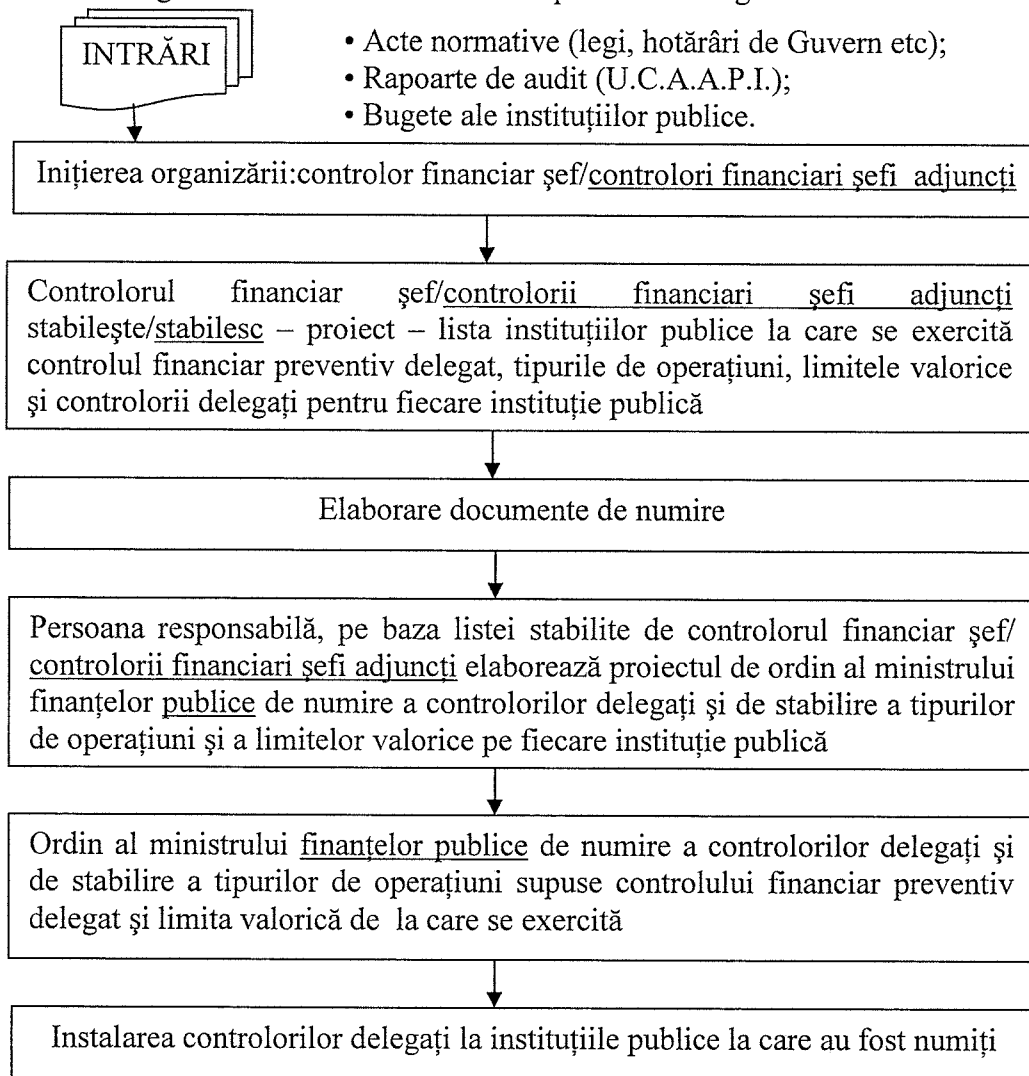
INTRĂRI

• Acte normative (legi, hotărâri de Guvern etc);
• Rapoarte de audit (U.C.A.A.P.I.);
• Bugete ale instituţiilor publice.

Iniţierea organizării:controlor financiar şef/controlori financiari şefi adjuncţi

Controlorul financiar şef/controlorii financiari şefi adjuncţi stabileşte/stabilesc – proiect – lista instituţiilor publice la care se exercită controlul financiar preventiv delegat, tipurile de operaţiuni, limitele valorice şi controlorii delegaţi pentru fiecare instituţie publică

Elaborare documente de numire

Persoana responsabilă, pe baza listei stabilite de controlorul financiar şef/ controlorii financiari şefi adjuncţi elaborează proiectul de ordin al ministrului finanţelor publice de numire a controlorilor delegaţi şi de stabilire a tipurilor de operaţiuni şi a limitelor valorice pe fiecare instituţie publică

Ordin al ministrului finanţelor publice de numire a controlorilor delegaţi şi de stabilire a tipurilor de operaţiuni supuse controlului financiar preventiv delegat şi limita valorică de la care se exercită

Instalarea controlorilor delegaţi la instituţiile publice la care au fost numiţi